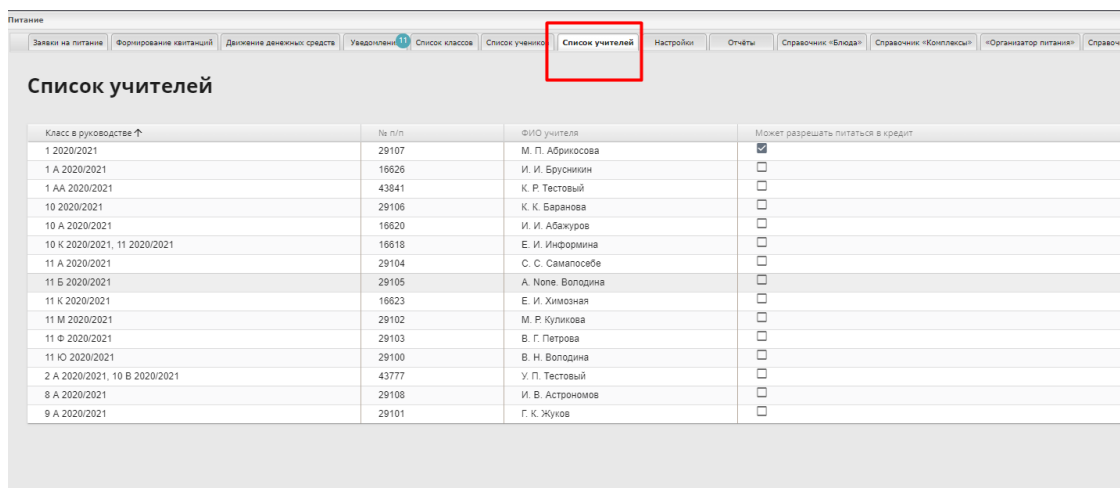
Питание

Заявки на питание | Формирование квитанций | Движение денежных средств | Уведомления 11 | Список классов | Список учеников | Список учителей | Настройки | Отчёты | Справочник «Блюда» | Справочник «Комплексы» | «Организатор питания» | Справоч

Список учителей

| Класс в руководстве ↑ | № п/п | ФИО учителя | Может разрешать питаться в кредит |
|---|---|---|---|
| 1 2020/2021 | 29107 | М. П. Абрикосова | ☑ |
| 1 А 2020/2021 | 16626 | И. И. Брусникин | ☐ |
| 1 АА 2020/2021 | 43841 | К. Р. Тестовый | ☐ |
| 10 2020/2021 | 29106 | К. К. Баранова | ☐ |
| 10 А 2020/2021 | 16620 | И. И. Абажуров | ☐ |
| 10 К 2020/2021, 11 2020/2021 | 16618 | Е. И. Информина | ☐ |
| 11 А 2020/2021 | 29104 | С. С. Самапосебе | ☐ |
| 11 Б 2020/2021 | 29105 | А. None. Володина | ☐ |
| 11 К 2020/2021 | 16623 | Е. И. Химозная | ☐ |
| 11 М 2020/2021 | 29102 | М. Р. Куликова | ☐ |
| 11 Ф 2020/2021 | 29103 | В. Г. Петрова | ☐ |
| 11 Ю 2020/2021 | 29100 | В. Н. Володина | ☐ |
| 2 А 2020/2021, 10 В 2020/2021 | 43777 | У. П. Тестовый | ☐ |
| 8 А 2020/2021 | 29108 | И. В. Астрономов | ☐ |
| 9 А 2020/2021 | 29101 | Г. К. Жуков | ☐ |